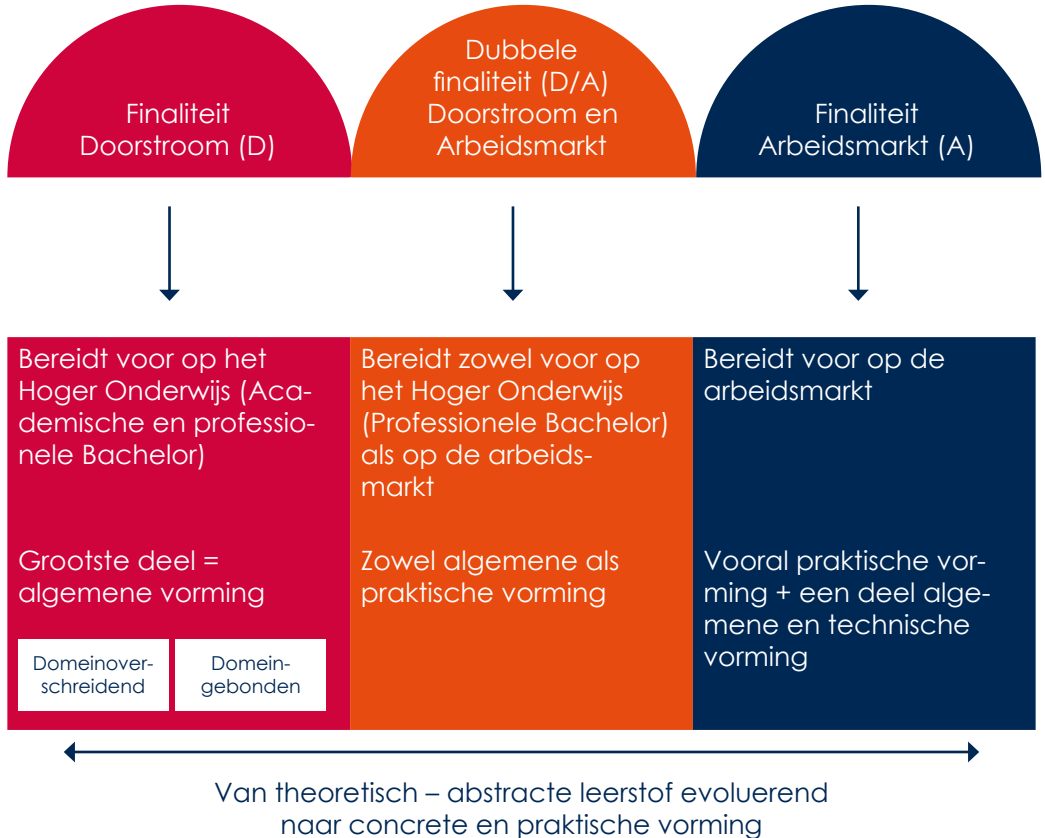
Finaliteit Doorstroom (D)

Dubbele finaliteit (D/A) Doorstroom en Arbeidsmarkt

Finaliteit Arbeidsmarkt (A)

Bereidt voor op het Hoger Onderwijs (Academische en professionele Bachelor)

Grootste deel = algemene vorming

Domeinoverschreidend

Domeingebonden

Bereidt zowel voor op het Hoger Onderwijs (Professionele Bachelor) als op de arbeidsmarkt

Zowel algemene als praktische vorming

Bereidt voor op de arbeidsmarkt

Vooral praktische vorming + een deel algemene en technische vorming

Van theoretisch – abstracte leerstof evoluerend naar concrete en praktische vorming